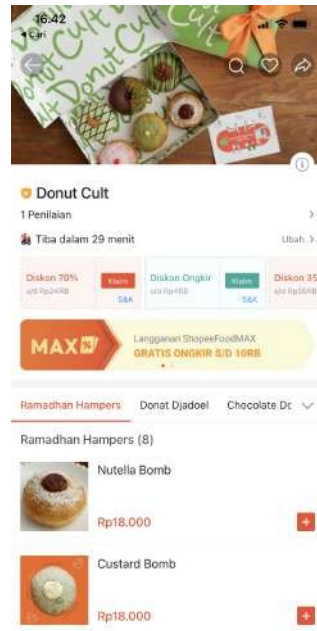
16:42
◂ Siri

Donut Cult

Donut Cult
1 Penilaian
Tiba dalam 29 menit
Ubah >

Diskon 70%
s/d Rp24RB
Klaim
S&K

Diskon Ongkir
s/d Rp4RB
Klaim
S&K

Diskon 35
s/d Rp35RB

MAX
Langganan ShopeeFoodMAX
GRATIS ONGKIR S/D 10RB

Ramadhan Hampers
Donat Djadoel
Chocolate Dc

Ramadhan Hampers (8)

Nutella Bomb
Rp18.000

Custard Bomb
Rp18.000